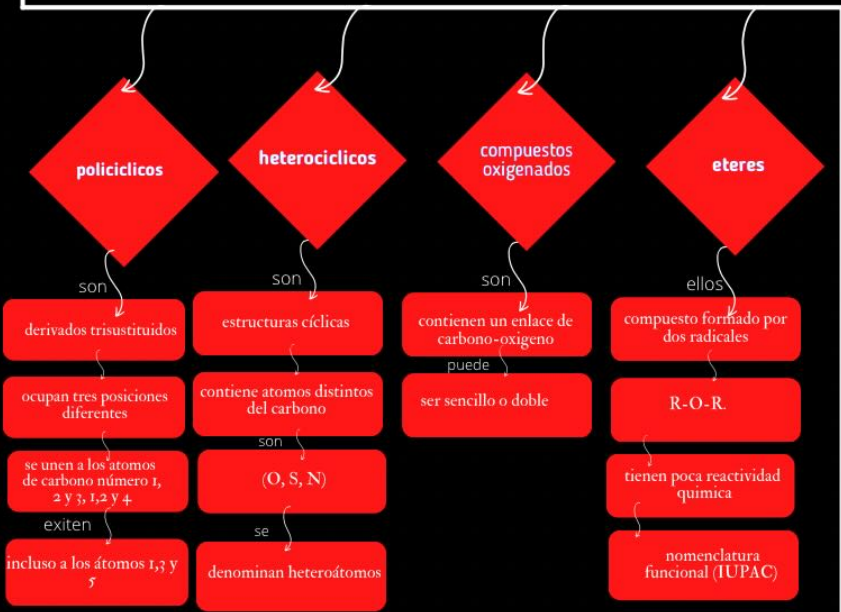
policiclicos

son

derivados trisustituidos

ocupan tres posiciones diferentes

se unen a los atomos de carbono número 1, 2 y 3, 1,2 y 4

exiten

incluso a los átomos 1,3 y 5

heterociclicos

son

estructuras cíclicas

contiene atomos distintos del carbono

son

(O, S, N)

se

denominan heteroátomos

compuestos oxigenados

son

contienen un enlace de carbono-oxigeno

puede

ser sencillo o doble

eteres

ellos

compuesto formado por dos radicales

R-O-R.

tienen poca reactividad quimica

nomenclatura funcional (IUPAC)